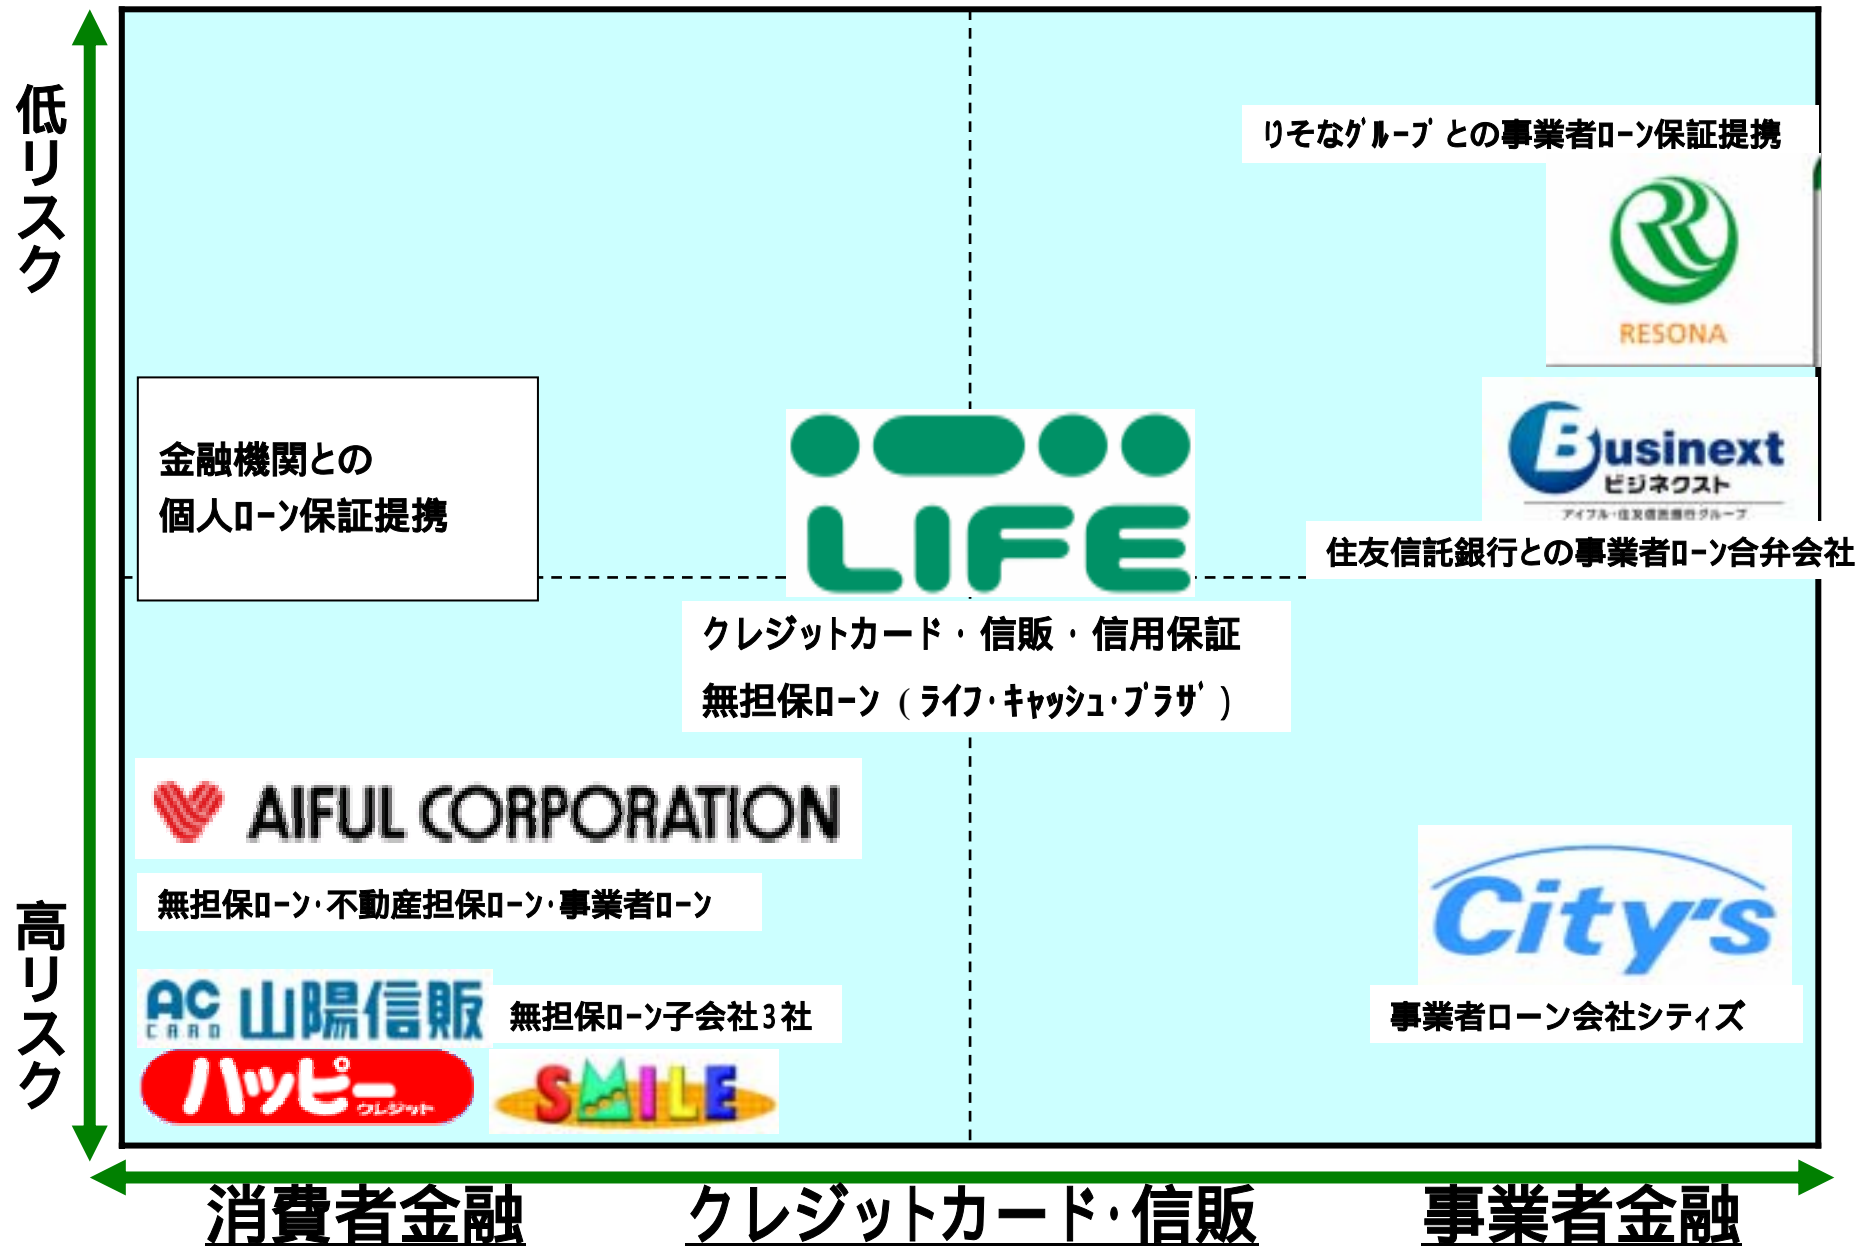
低リスク

高リスク

りそなグループとの事業者ローン保証提携

RESONA

金融機関との
個人ローン保証提携

LIFE

Businext
ビジネクスト
アイフル・住友信託銀行グループ

住友信託銀行との事業者ローン合弁会社

クレジットカード・信販・信用保証
無担保ローン（ライフ・キャッシュ・プラザ）

AIFUL CORPORATION

無担保ローン・不動産担保ローン・事業者ローン

City's

AC CARD 山陽信販

無担保ローン子会社３社

事業者ローン会社シティズ

ハッピー クレジット

SMILE

消費者金融

クレジットカード・信販

事業者金融